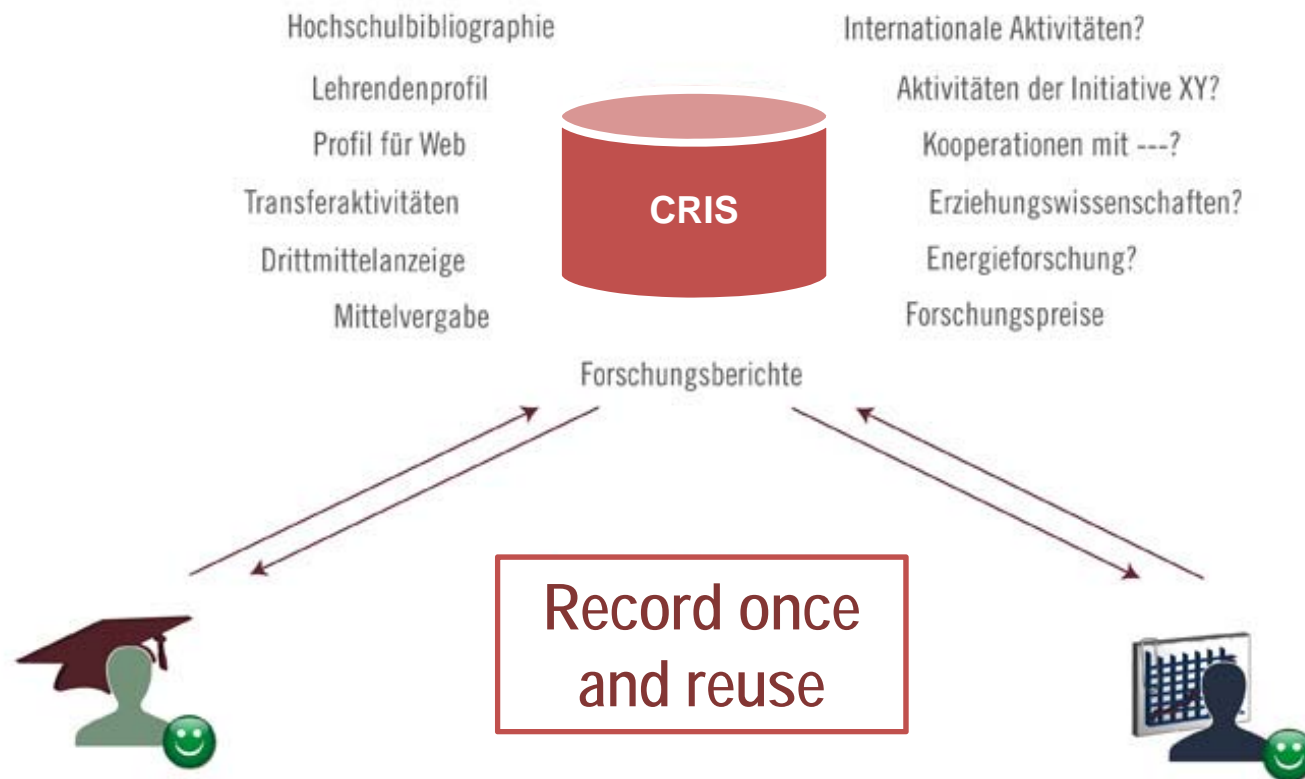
Hochschulbibliographie

Lehrendenprofil

Profil für Web

Transferaktivitäten

Drittmittelanzeige

Mittelvergabe

CRIS

Internationale Aktivitäten?

Aktivitäten der Initiative XY?

Kooperationen mit ---?

Erziehungswissenschaften?

Energieforschung?

Forschungspreise

Forschungsberichte

Record once and reuse